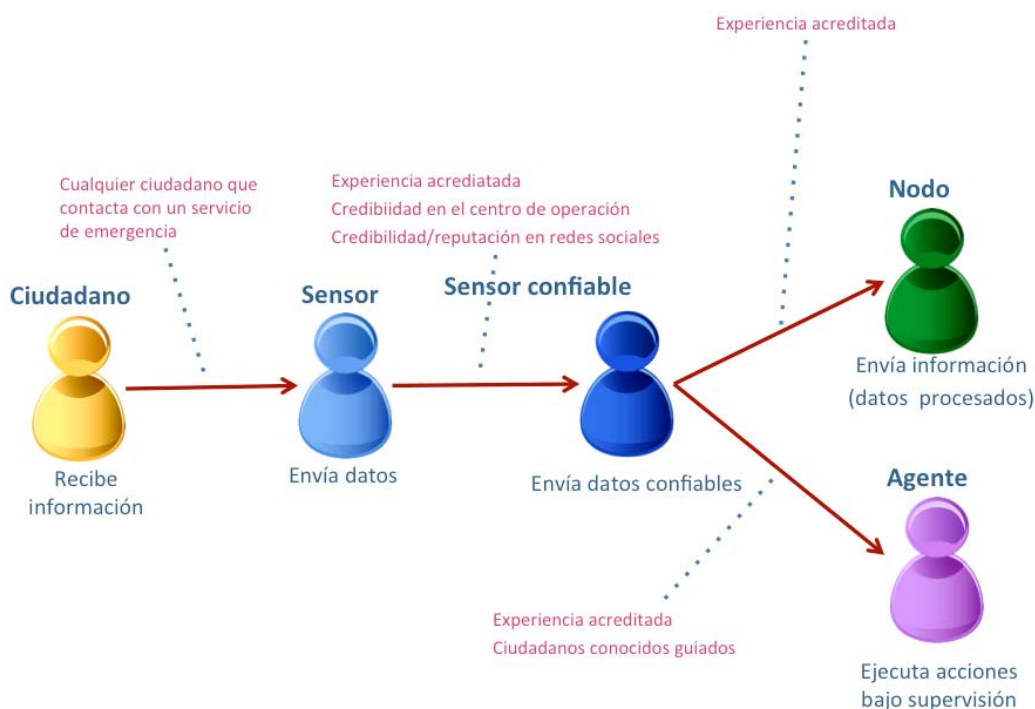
Experiencia acreditada

Cualquier ciudadano que contacta con un servicio de emergencia

Experiencia acrediatada
Credibiidad en el centro de operación
Credibilidad/reputación en redes sociales

Nodo

Ciudadano

Sensor

Sensor confiable

Envía información (datos procesados)

Recibe información

Envía datos

Envía datos confiables

Agente

Experiencia acreditada
Ciudadanos conocidos guiados

Ejecuta acciones bajo supervisión